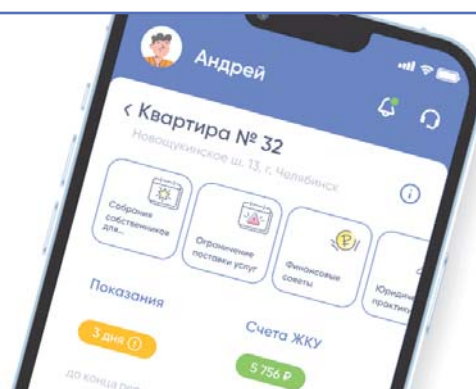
Андрей

< Квартира № 32

Новощукинское ш. 13, г. Челябинск

Собрание собственников для...

Ограничение поставки услуг

Финансовые советы

Юриди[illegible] практи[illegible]

Показания

3 дня

до конца пе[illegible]

Счета ЖКУ

5 756 ₽